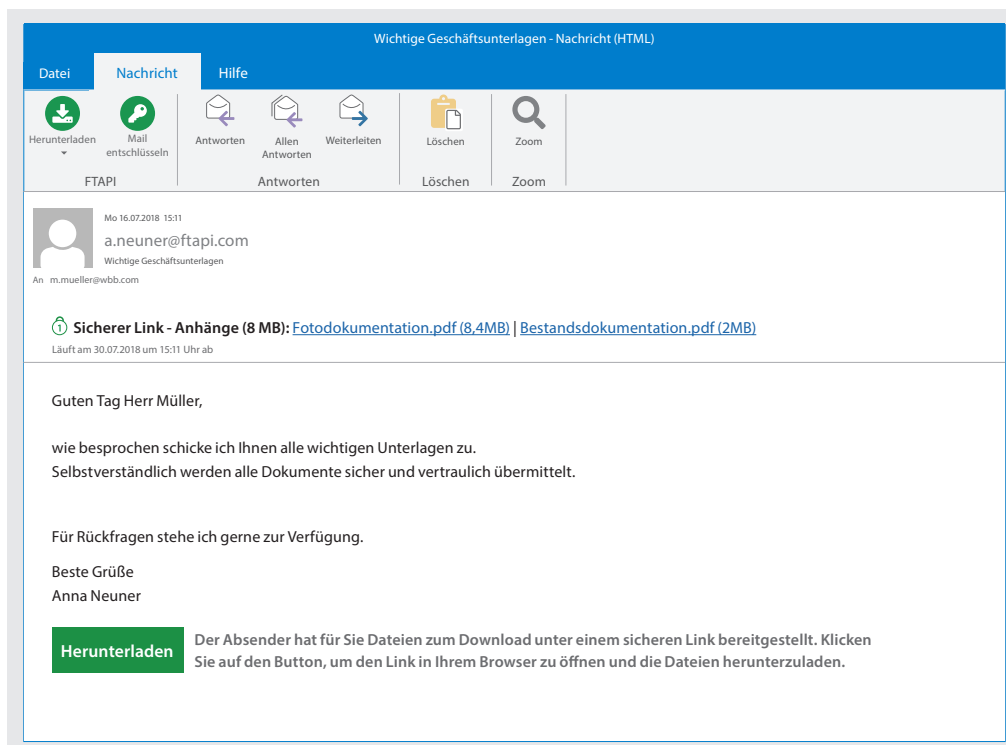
Wichtige Geschäftsunterlagen - Nachricht (HTML)

Datei Nachricht Hilfe

Herunterladen
Mail entschlüsseln
FTAPI

Antworten
Allen Antworten
Weiterleiten
Antworten

Löschen
Löschen

Zoom
Zoom

Mo 16.07.2018 15:11
a.neuner@ftapi.com
Wichtige Geschäftsunterlagen
An m.mueller@wbb.com

Sicherer Link - Anhänge (8 MB): Fotodokumentation.pdf (8,4MB) | Bestandsdokumentation.pdf (2MB)
Läuft am 30.07.2018 um 15:11 Uhr ab

Guten Tag Herr Müller,

wie besprochen schicke ich Ihnen alle wichtigen Unterlagen zu.
Selbstverständlich werden alle Dokumente sicher und vertraulich übermittelt.

Für Rückfragen stehe ich gerne zur Verfügung.

Beste Grüße
Anna Neuner

Herunterladen

Der Absender hat für Sie Dateien zum Download unter einem sicheren Link bereitgestellt. Klicken Sie auf den Button, um den Link in Ihrem Browser zu öffnen und die Dateien herunterzuladen.